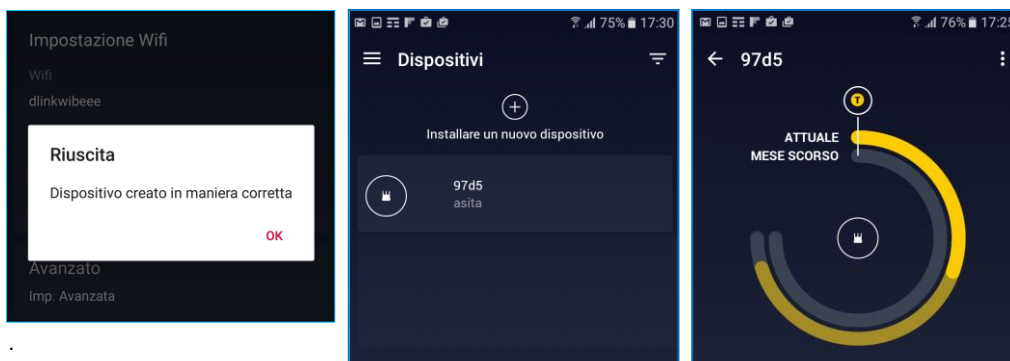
Impostazione Wifi

Wifi

dlinkwibeee

Riuscita

Dispositivo creato in maniera corretta

OK

Avanzato

Imp. Avanzata

.

75% 17:30

Dispositivi

Installare un nuovo dispositivo

97d5

asita

76% 17:2

97d5

T

ATTUALE

MESE SCORSO